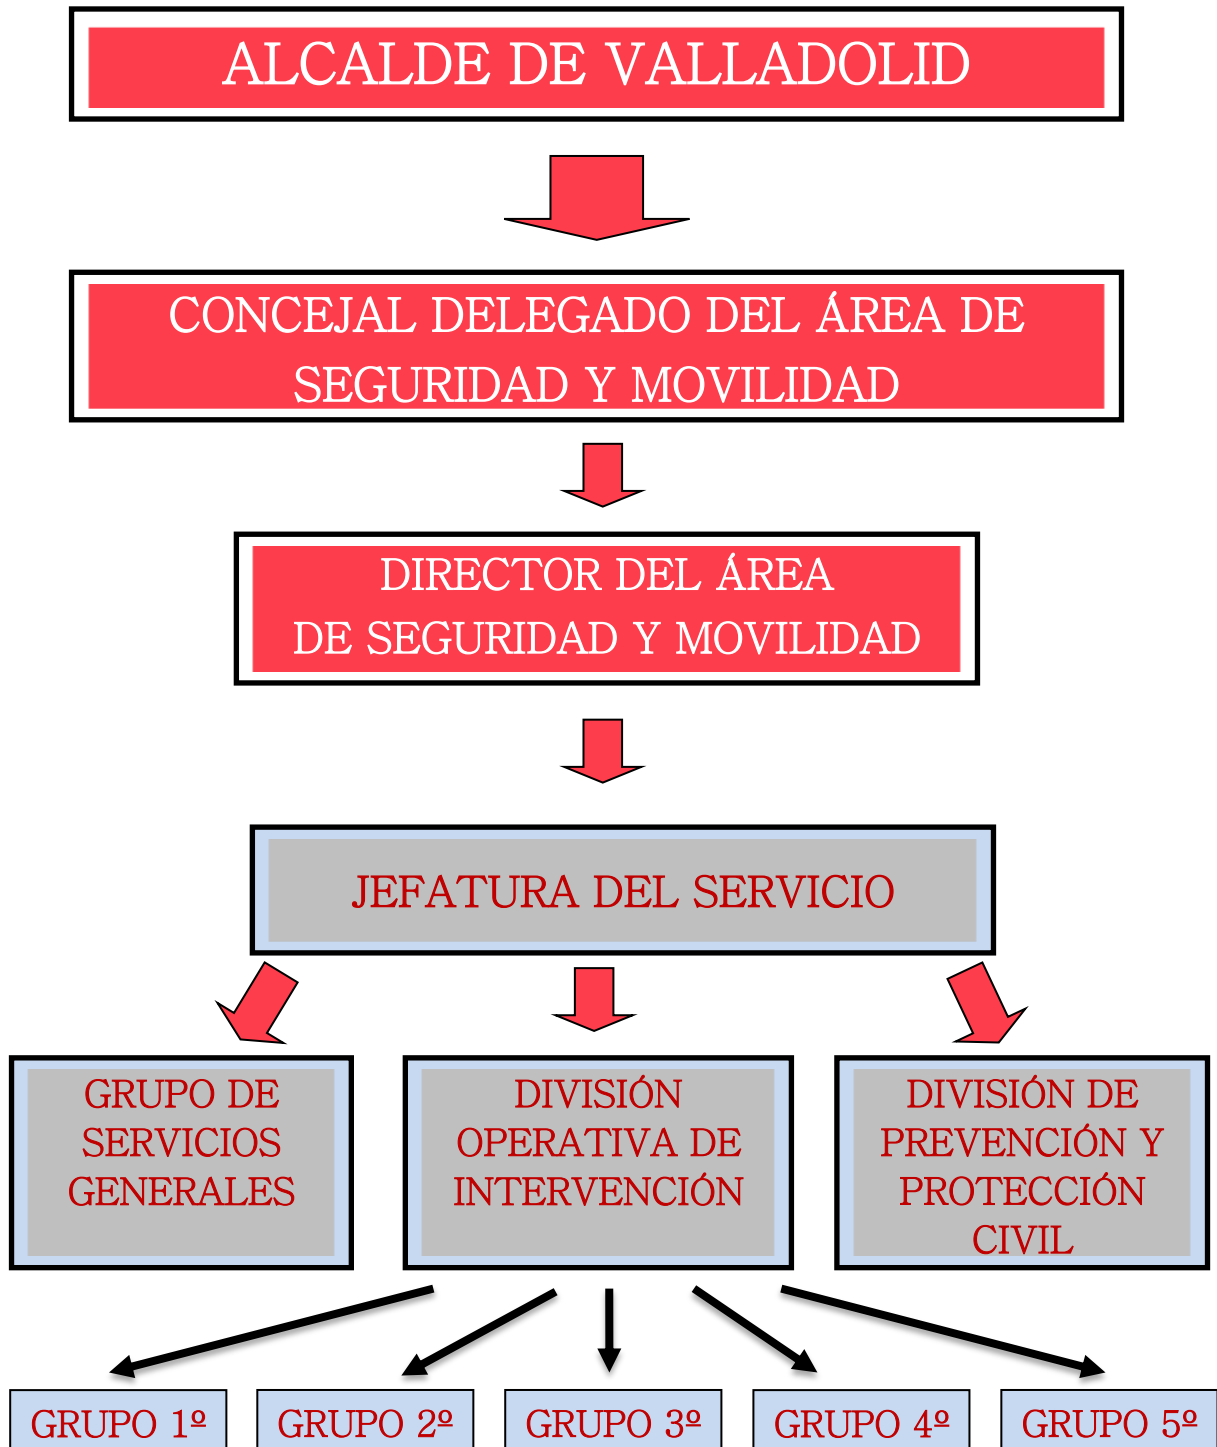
ALCALDE DE VALLADOLID

CONCEJAL DELEGADO DEL ÁREA DE SEGURIDAD Y MOVILIDAD

DIRECTOR DEL ÁREA DE SEGURIDAD Y MOVILIDAD

JEFATURA DEL SERVICIO

GRUPO DE SERVICIOS GENERALES

DIVISIÓN OPERATIVA DE INTERVENCIÓN

DIVISIÓN DE PREVENCIÓN Y PROTECCIÓN CIVIL

GRUPO 1º

GRUPO 2º

GRUPO 3º

GRUPO 4º

GRUPO 5º